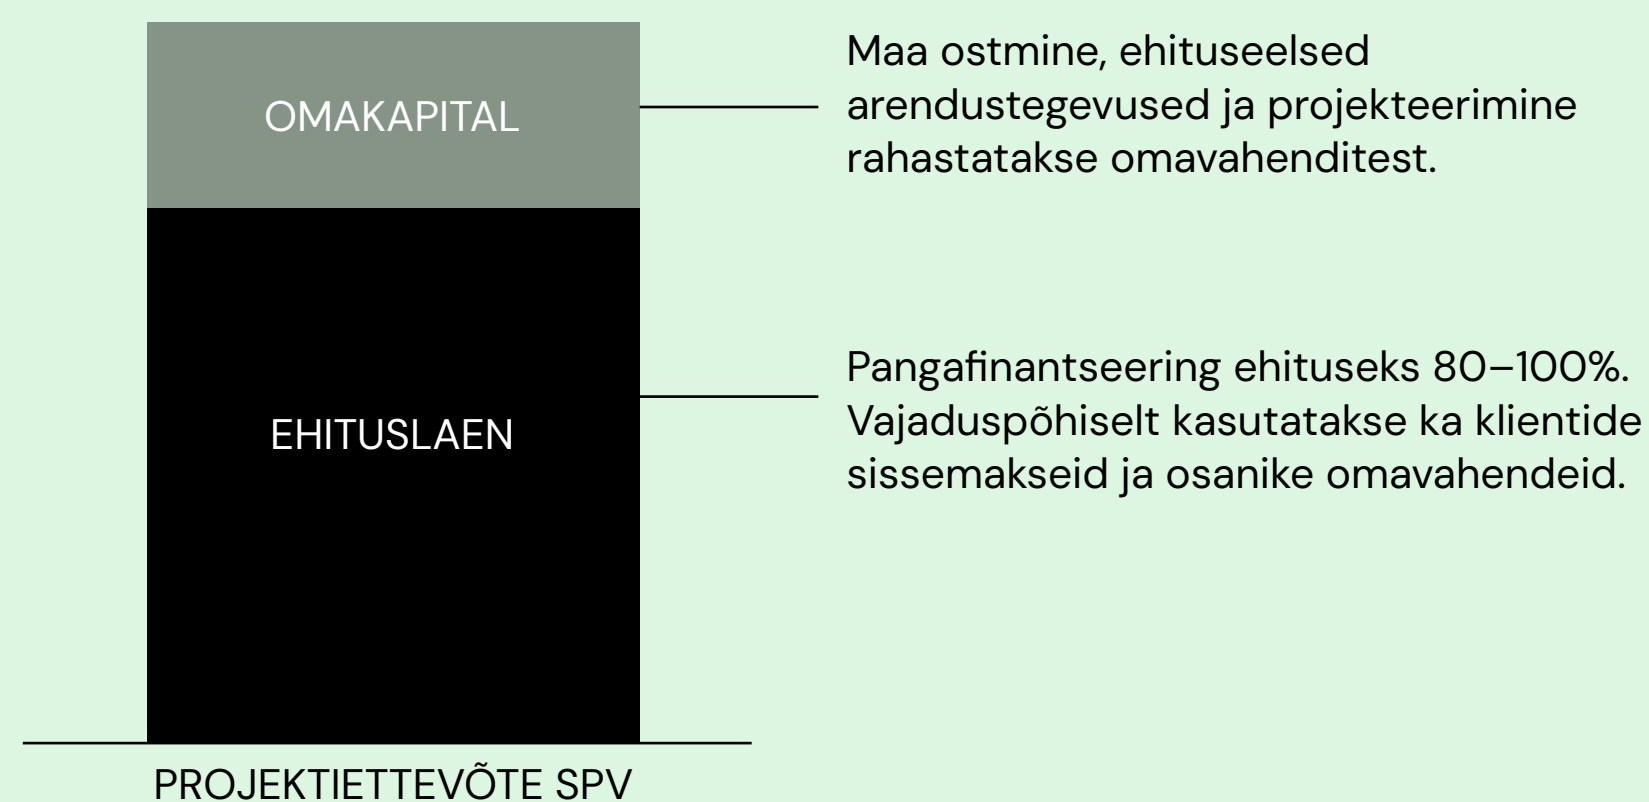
OMAKAPITAL

Maa ostmine, ehituseelsed arendustegevused ja projekteerimine rahastatakse omavahenditest.

EHITUSLAEN

Pangafinantseering ehituseks 80–100%. Vajaduspõhiselt kasutatakse ka klientide sissemakseid ja osanike omavahendeid.

PROJEKTIETTEVÕTE SPV